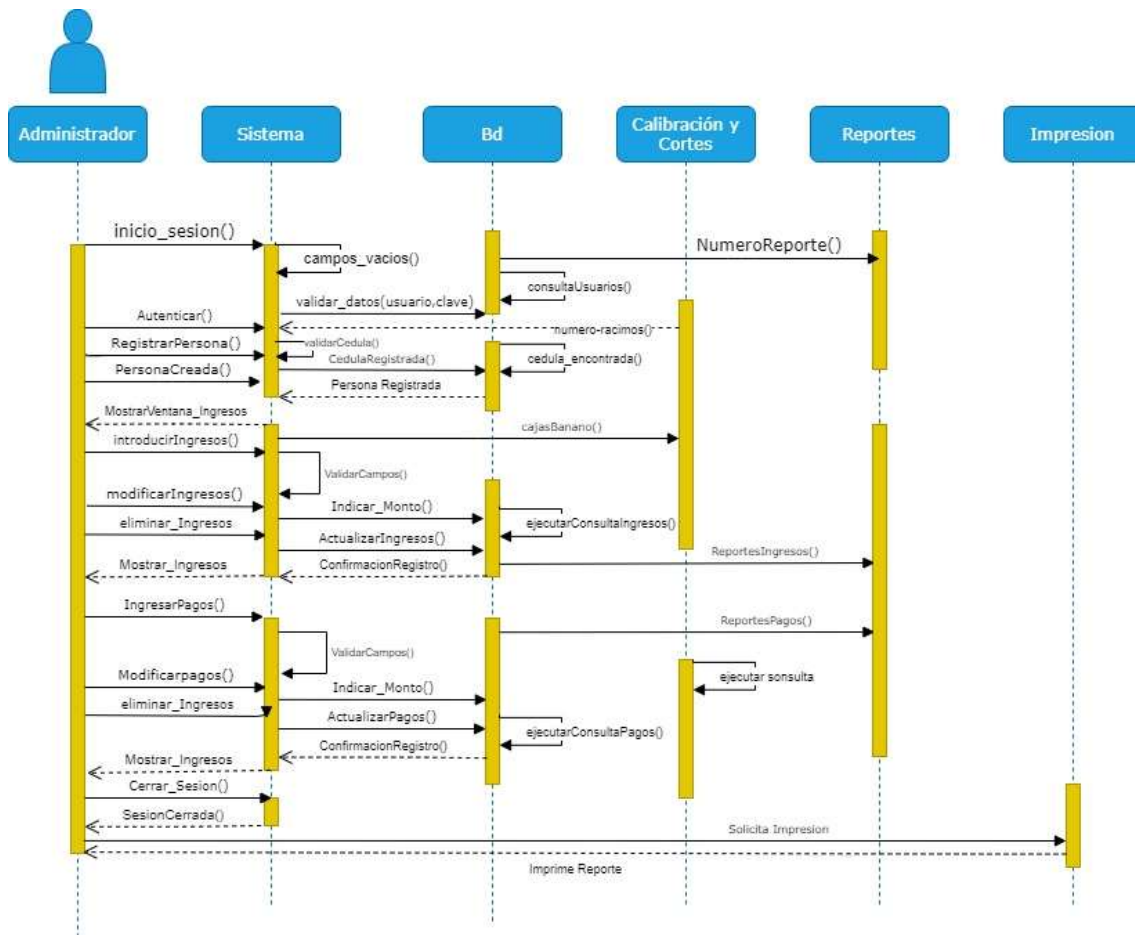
Administrador

Sistema

Bd

Calibración y Cortes

Reportes

Impresion

inicio_sesion()

campos_vacios()

NumeroReporte()

consultaUsuarios()

validar_datos(usuario,clave)

Autenticar()

numero-racimos()

RegistrarPersona()

validarCedula()

CedulaRegistrada()

cedula_encontrada()

PersonaCreada()

Persona Registrada

MostrarVentana_Ingresos

cajasBanano()

introducirIngresos()

ValidarCampos()

modificarIngresos()

Indicar_Monto()

eliminar_Ingresos

ejecutarConsultaIngresos()

ActualizarIngresos()

ReportesIngresos()

Mostrar_Ingresos

ConfirmacionRegistro()

IngresarPagos()

ReportesPagos()

ValidarCampos()

Modificarpagos()

ejecutar sonsulta

Indicar_Monto()

eliminar_Ingresos

ActualizarPagos()

ejecutarConsultaPagos()

ConfirmacionRegistro()

Mostrar_Ingresos

Cerrar_Sesion()

SesionCerrada()

Solicita Impresion

Imprime Reporte